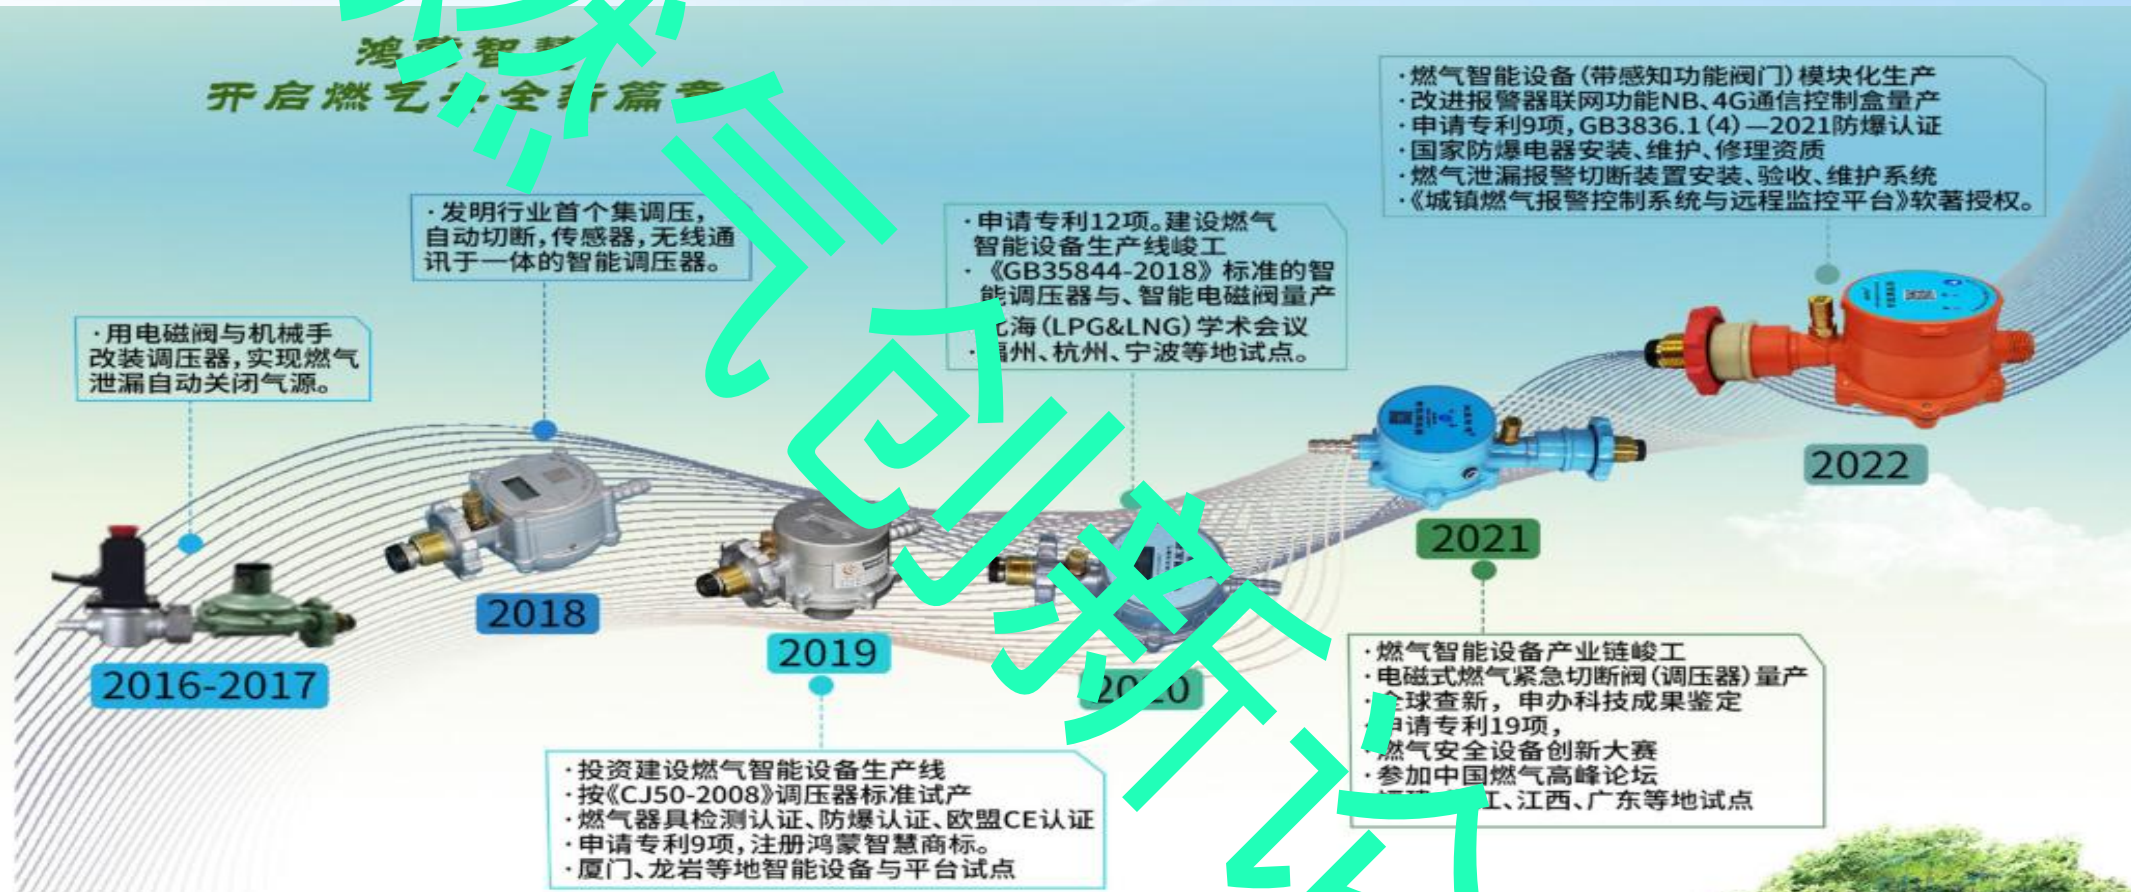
鸿蒙智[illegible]
开启燃气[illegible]全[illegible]篇章

燃气创新

·燃气智能设备(带感知功能阀门)模块化生产
·改进报警器联网功能NB、4G通信控制盒量产
·申请专利9项,GB3836.1(4)—2021防爆认证
·国家防爆电器安装、维护、修理资质
·燃气泄漏报警切断装置安装、验收、维护系统
·《城镇燃气报警控制系统与远程监控平台》软著授权。

·发明行业首个集调压,自动切断,传感器,无线通讯于一体的智能调压器。

·申请专利12项。建设燃气智能设备生产线峻工
·《GB35844-2018》标准的智能调压器与、智能电磁阀量产
·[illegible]海(LPG&LNG)学术会议
·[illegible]州、杭州、宁波等地试点。

·用电磁阀与机械手改装调压器,实现燃气泄漏自动关闭气源。

2022

2021

2018

2019

2016-2017

20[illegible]0

·燃气智能设备产业链峻工
·电磁式燃气紧急切断阀(调压器)量产
·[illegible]球查新,申办科技成果鉴定
·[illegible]请专利19项,
·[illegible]燃气安全设备创新大赛
·参加中国燃气高峰论坛
·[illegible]工、江西、广东等地试点

·投资建设燃气智能设备生产线
·按《CJ50-2008》调压器标准试产
·燃气器具检测认证、防爆认证、欧盟CE认证
·申请专利9项,注册鸿蒙智慧商标。
·厦门、龙岩等地智能设备与平台试点